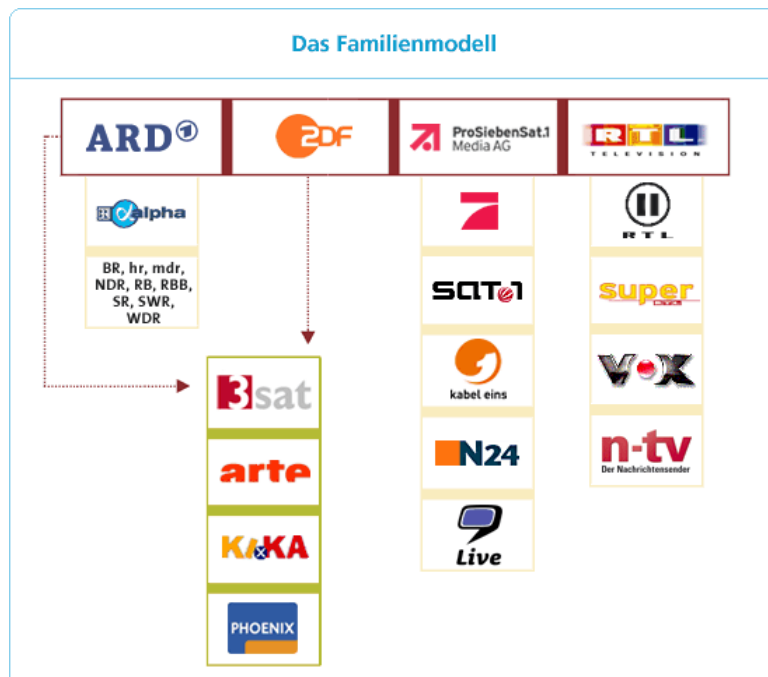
Das Familienmodell

ARD 1

ZDF

ProSiebenSat.1 Media AG

RTL TELEVISION

BR alpha

BR, hr, mdr, NDR, RB, RBB, SR, SWR, WDR

3sat

arte

KiKA

PHOENIX

7

SAT.1

kabel eins

N24

9 Live

RTL II

super RTL

VOX

n-tv Der Nachrichtensender